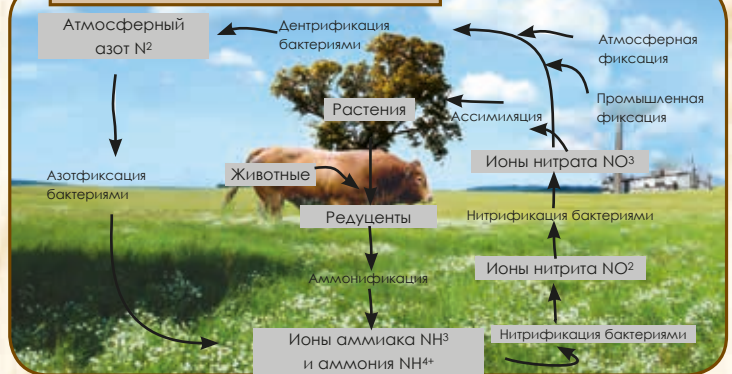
Атмосферный азот $N^2$

Дентрификация бактериями

Атмосферная фиксация

Промышленная фиксация

Растения

Ассимиляция

Ионы нитрата $NO^3$

Азотфиксация бактериями

Животные

Редуценты

Нитрификация бактериями

Ионы нитрита $NO^2$

Аммонификация

Ионы аммиака $NH^3$ и аммония $NH^{4+}$

Нитрификация бактериями